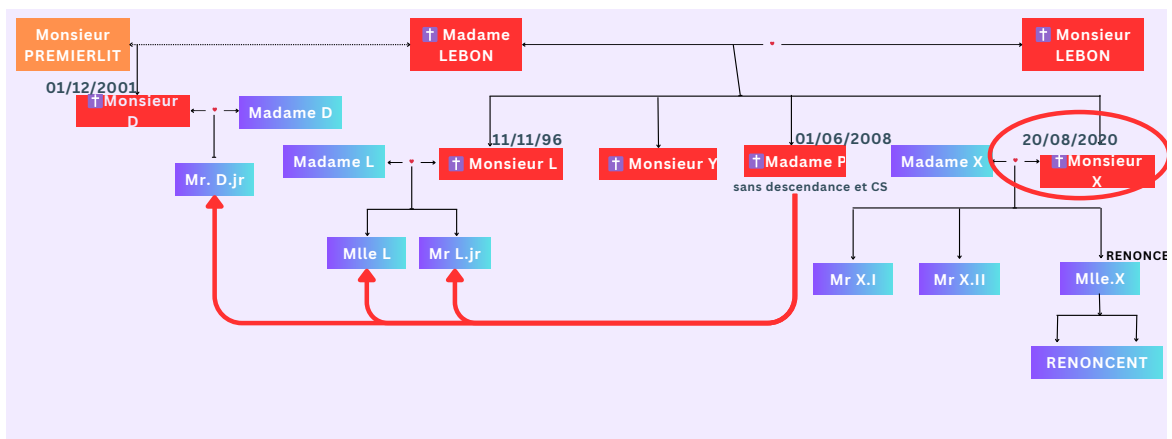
Monsieur PREMIERLIT

✝ Madame LEBON

✝ Monsieur LEBON

01/12/2001

✝ Monsieur D

Madame D

Mr. D.jr

Madame L

11/11/96

✝ Monsieur L

✝ Monsieur Y

01/06/2008

✝ Madame P

sans descendance et CS

Madame X

20/08/2020

✝ Monsieur X

Mlle L

Mr L.jr

Mr X.I

Mr X.II

RENONCE

Mlle.X

RENONCENT